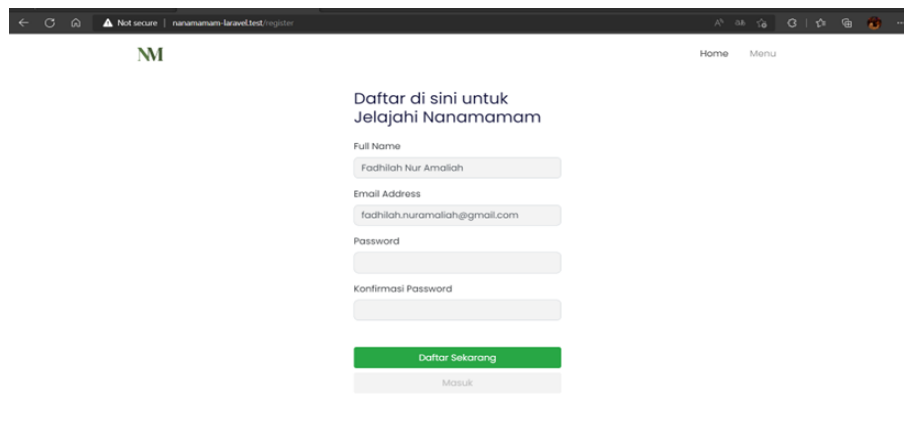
Not secure | nanamamam-laravel.test/register

NM

Home Menu

Daftar di sini untuk Jelajahi Nanamamam

Full Name

Fadhilah Nur Amaliah

Email Address

fadhilah.nuramaliah@gmail.com

Password

Konfirmasi Password

Daftar Sekarang

Masuk